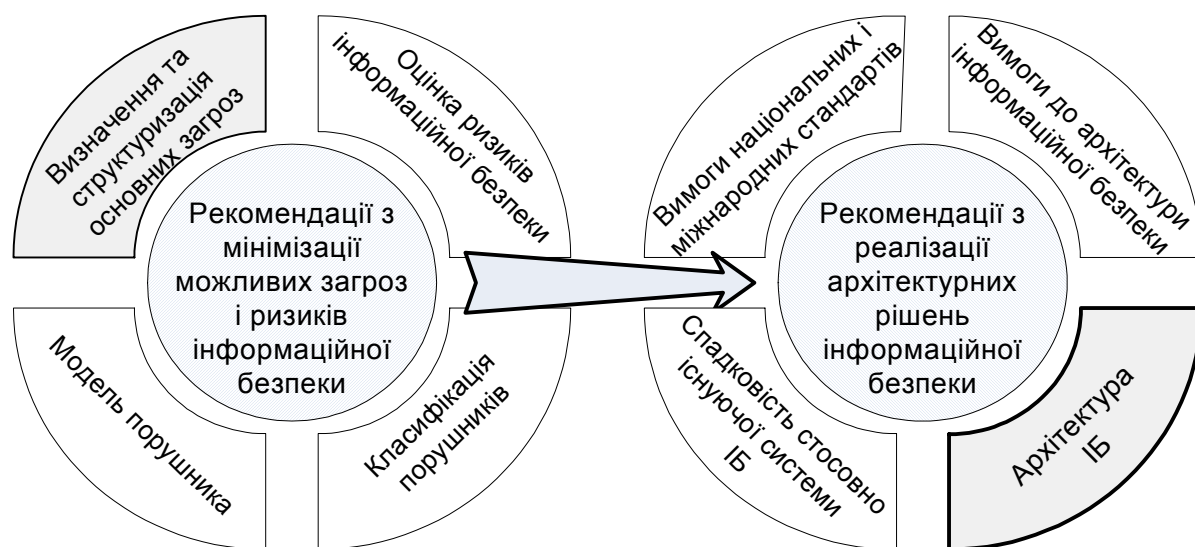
Визначення та структуризація основних загроз

Оцінка ризиків інформаційної безпеки

Рекомендації з мінімізації можливих загроз і ризиків інформаційної безпеки

Модель порушника

Класифікація порушників

Вимоги національних і міжнародних стандартів

Вимоги до архітектури інформаційної безпеки

Рекомендації з реалізації архітектурних рішень інформаційної безпеки

Спадковість стосовно існуючої системи ІБ

Архітектура ІБ